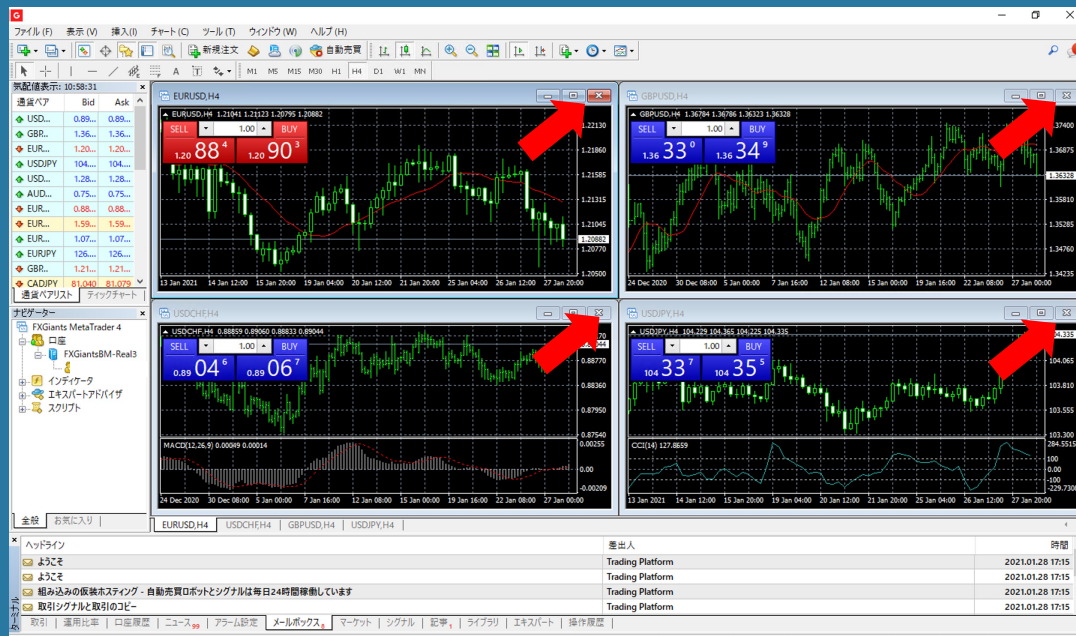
ファイル (F) 表示 (V) 挿入 (I) チャート (C) ツール (T) ウィンドウ (W) ヘルプ (H)

新規注文 自動売買

M1 M5 M15 M30 H1 H4 D1 W1 MN

気配値表示: 10:58:31

| 通貨ペア | Bid | Ask |
|---|---|---|
| USD... | 0.89... | 0.89... |
| GBR... | 1.36... | 1.36... |
| EUR... | 1.20... | 1.20... |
| USDJPY | 104.... | 104.... |
| USD... | 1.28... | 1.28... |
| AUD... | 0.75... | 0.75... |
| EUR... | 0.88... | 0.88... |
| EUR... | 1.59... | 1.59... |
| EUR... | 1.07... | 1.07... |
| EURJPY | 126.... | 126.... |
| GBR... | 1.21... | 1.21... |
| CADJPY | 81.040 | 81.079 |

通貨ペアリスト ティックチャート

ナビゲーター
FXGiants MetaTrader 4
口座
FXGiantsBM-Real3
インディケータ
エキスパートアドバイザ
スクリプト

全般 お気に入り

EURUSD,H4
EURUSD,H4 1.21041 1.21123 1.20795 1.20882
SELL 1.00 BUY
1.20 88 4 1.20 90 3
1.22130 1.21860 1.21585 1.21315 1.21045 1.20882 1.20770 1.20500
13 Jan 2021 14 Jan 12:00 15 Jan 04:00 15 Jan 20:00 18 Jan 12:00 19 Jan 04:00 19 Jan 20:00 20 Jan 12:00 21 Jan 04:00 21 Jan 20:00 22 Jan 12:00 25 Jan 04:00 25 Jan 20:00 26 Jan 12:00 27 Jan 04:00 27 Jan 20:00 28 Jan 12:00

GBPUSD,H4
GBPUSD,H4 1.36784 1.36786 1.36323 1.36328
SELL 1.00 BUY
1.36 33 0 1.36 34 9
1.37400 1.36875 1.36328 1.35810 1.35285 1.34760 1.34235
24 Dec 2020 29 Dec 08:00 30 Dec 16:00 4 Jan 00:00 5 Jan 08:00 6 Jan 16:00 11 Jan 00:00 12 Jan 08:00 13 Jan 16:00 15 Jan 00:00 18 Jan 08:00 19 Jan 16:00 21 Jan 00:00 22 Jan 08:00 25 Jan 16:00 27 Jan 00:00 28 Jan 08:00

USDCHF,H4
USDCHF,H4 0.88859 0.89060 0.88833 0.89044
SELL 1.00 BUY
0.89 04 6 0.89 06 7
0.88770 0.88360 0.87950 0.87540
MACD(12,26,9) 0.00049 0.00014
0.00 -0.00209
24 Dec 2020 30 Dec 08:00 5 Jan 00:00 7 Jan 16:00 12 Jan 08:00 15 Jan 00:00 19 Jan 16:00 22 Jan 08:00 27 Jan 00:00

USDJPY,H4
USDJPY,H4 104.229 104.365 104.225 104.335
SELL 1.00 BUY
104 33 7 104 35 5
104.335 104.065 103.810 103.555
CCI(14) 127.8659
284.5551 100 0 -100 -229.7304
13 Jan 2021 14 Jan 12:00 15 Jan 04:00 15 Jan 20:00 18 Jan 12:00 19 Jan 04:00 19 Jan 20:00 20 Jan 12:00 21 Jan 04:00 21 Jan 20:00 22 Jan 12:00 25 Jan 04:00 25 Jan 20:00 26 Jan 12:00 27 Jan 04:00 27 Jan 20:00

EURUSD,H4 USDCHF,H4 GBPUSD,H4 USDJPY,H4

| ヘッドライン | 差出人 | 時間 |
|---|---|---|
| ようこそ | Trading Platform | 2021.01.28 17:15 |
| ようこそ | Trading Platform | 2021.01.28 17:15 |
| 組み込みの仮装ホスティング - 自動売買ロボットとシグナルは毎日24時間稼働しています | Trading Platform | 2021.01.28 17:15 |
| 取引シグナルと取引のコピー | Trading Platform | 2021.01.28 17:15 |

ターミナル
取引 運用比率 口座履歴 ニュース99 アラーム設定 メールボックス8 マーケット シグナル 記事1 ライブラリ エキスパート 操作履歴